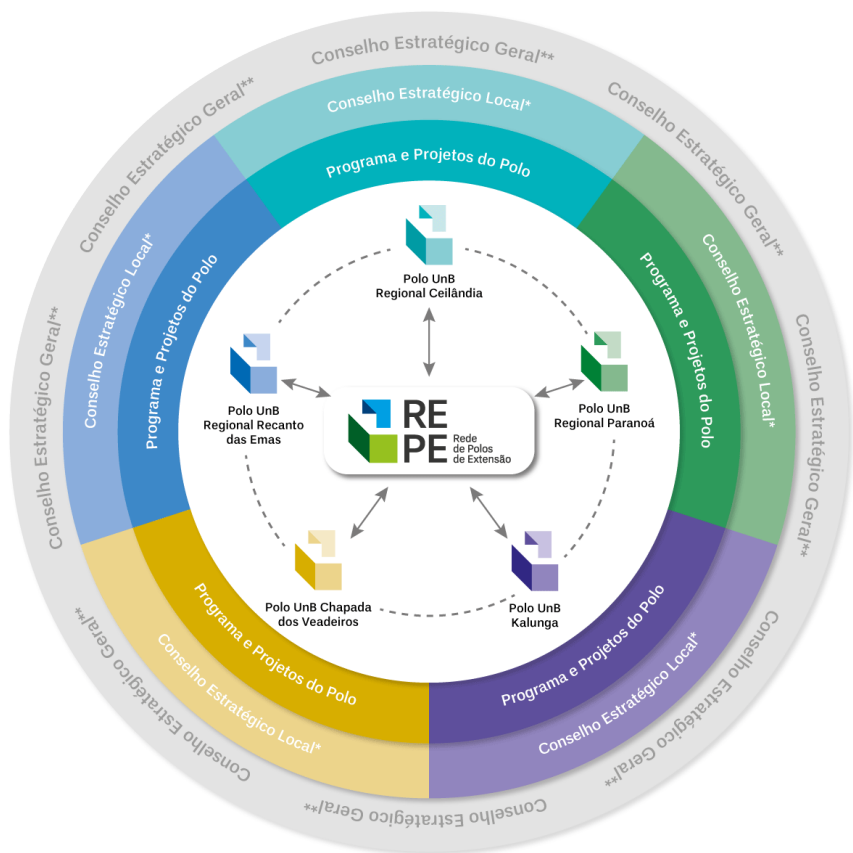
Conselho Estratégico Geral**
Conselho Estratégico Geral**
Conselho Estratégico Geral**
Conselho Estratégico Geral**
Conselho Estratégico Geral**
Conselho Estratégico Geral**
Conselho Estratégico Geral**
Conselho Estratégico Geral**

Conselho Estratégico Local*
Programa e Projetos do Polo

Conselho Estratégico Local*
Programa e Projetos do Polo

Conselho Estratégico Local*
Programa e Projetos do Polo

Conselho Estratégico Local*
Programa e Projetos do Polo

Conselho Estratégico Local*
Programa e Projetos do Polo

Polo UnB Regional Ceilândia

Polo UnB Regional Recanto das Emas

RE PE
Rede de Polos de Extensão

Polo UnB Regional Paranoá

Polo UnB Chapada dos Veadeiros

Polo UnB Kalunga